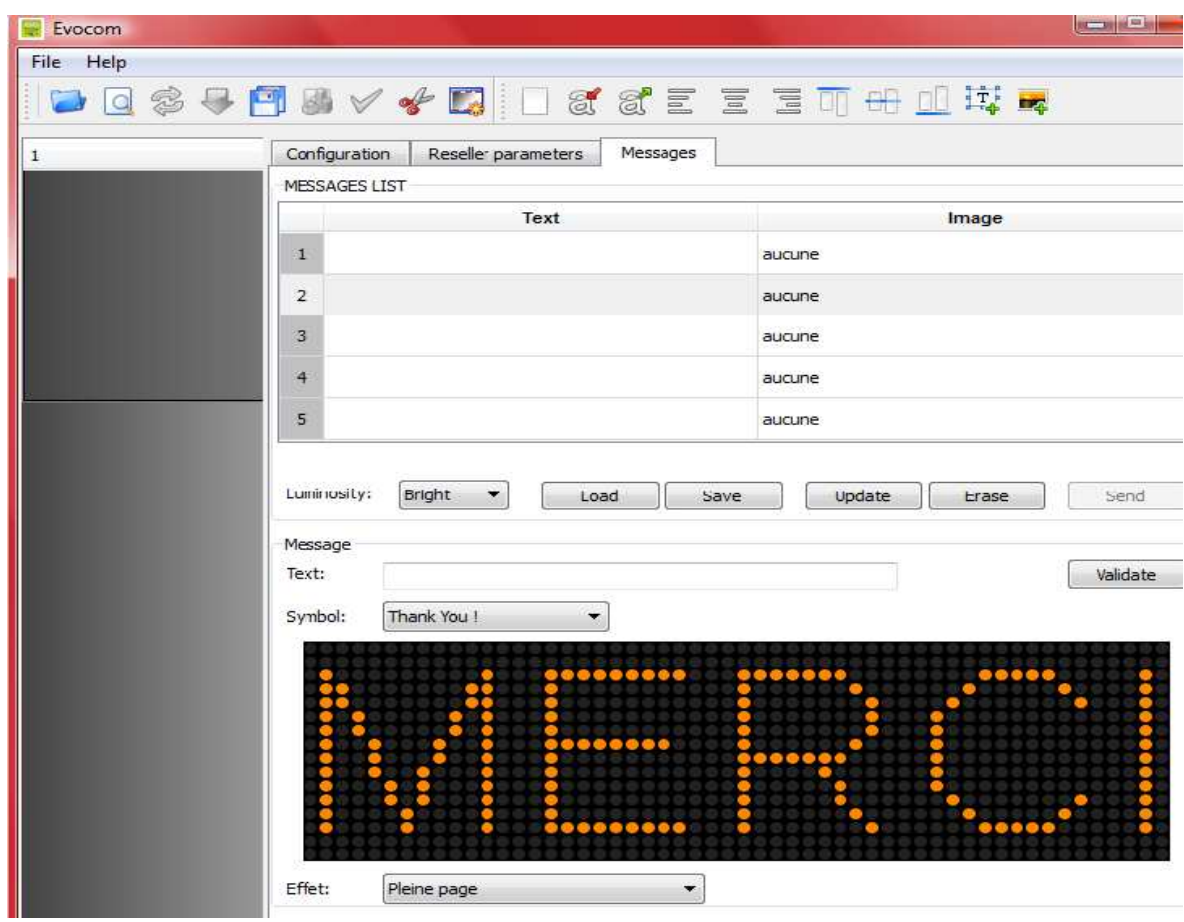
Evocom

File Help

1

Configuration | Reseller parameters | Messages

MESSAGES LIST

| | Text | Image |
|---|---|---|
| 1 | | aucune |
| 2 | | aucune |
| 3 | | aucune |
| 4 | | aucune |
| 5 | | aucune |

Luminosity: Bright Load Save Update Erase Send

Message

Text: Validate

Symbol: Thank You !

MERCI

Effet: Pleine page